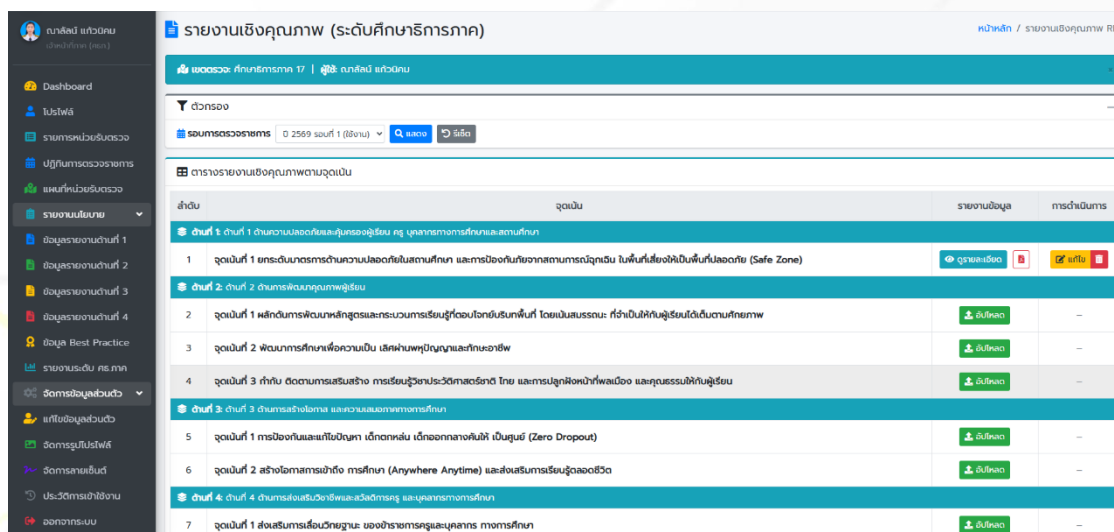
ณภัสนันท์ แก้วนิคม
เจ้าหน้าที่ภาค (คบภ.)

Dashboard
โปรไฟล์
รายการหน่วยรับตรวจ
ปฏิทินการตรวจราชการ
แผนที่หน่วยรับตรวจ
รายงานนโยบาย
ข้อมูลรายงานด้านที่ 1
ข้อมูลรายงานด้านที่ 2
ข้อมูลรายงานด้านที่ 3
ข้อมูลรายงานด้านที่ 4
ข้อมูล Best Practice
รายงานระดับ ศธ.ภาค
จัดการข้อมูลส่วนตัว
แก้ไขข้อมูลส่วนตัว
จัดการรูปโปรไฟล์
จัดการลายเซ็นต์
ประวัติการเข้าใช้งาน
ออกจากระบบ

รายงานเชิงคุณภาพ (ระดับศึกษาธิการภาค)

หน้าหลัก / รายงานเชิงคุณภาพ R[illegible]

เขตตรวจ: ศึกษาธิการภาค 17 | ผู้ใช้: ณภัสนันท์ แก้วนิคม

ตัวกรอง

รอบการตรวจราชการ ปี 2569 รอบที่ 1 (ใช้งาน) แสดง รีเซ็ต

ตารางรายงานเชิงคุณภาพตามจุดเน้น

| ลำดับ | จุดเน้น | รายงานข้อมูล | การดำเนินการ |
|---|---|---|---|
| ด้านที่ 1: ด้านที่ 1 ด้านความปลอดภัยและคุ้มครองผู้เรียน ครู บุคลากรทางการศึกษาและสถานศึกษา | | | |
| 1 | จุดเน้นที่ 1 ยกระดับมาตรการด้านความปลอดภัยในสถานศึกษา และการป้องกันภัยจากสถานการณ์ฉุกเฉิน ในพื้นที่เสี่ยงให้เป็นพื้นที่ปลอดภัย (Safe Zone) | ดูรายละเอียด | แก้ไข |
| ด้านที่ 2: ด้านที่ 2 ด้านการพัฒนาคุณภาพผู้เรียน | | | |
| 2 | จุดเน้นที่ 1 ผลักดันการพัฒนาหลักสูตรและกระบวนการเรียนรู้ที่ตอบโจทย์บริบทพื้นที่ โดยเน้นสมรรถนะ ที่จำเป็นให้กับผู้เรียนได้เต็มตามศักยภาพ | อัปโหลด | – |
| 3 | จุดเน้นที่ 2 พัฒนาการศึกษาเพื่อความเป็น เลิศผ่านพหุปัญญาและทักษะอาชีพ | อัปโหลด | – |
| 4 | จุดเน้นที่ 3 กำกับ ติดตามการเสริมสร้าง การเรียนรู้วิชาประวัติศาสตร์ชาติ ไทย และการปลูกฝังหน้าที่พลเมือง และคุณธรรมให้กับผู้เรียน | อัปโหลด | – |
| ด้านที่ 3: ด้านที่ 3 ด้านการสร้างโอกาส และความเสมอภาคทางการศึกษา | | | |
| 5 | จุดเน้นที่ 1 การป้องกันและแก้ไขปัญหา เด็กตกหล่น เด็กออกกลางคันให้ เป็นศูนย์ (Zero Dropout) | อัปโหลด | – |
| 6 | จุดเน้นที่ 2 สร้างโอกาสการเข้าถึง การศึกษา (Anywhere Anytime) และส่งเสริมการเรียนรู้ตลอดชีวิต | อัปโหลด | – |
| ด้านที่ 4: ด้านที่ 4 ด้านการส่งเสริมวิชาชีพและสวัสดิการครู และบุคลากรทางการศึกษา | | | |
| 7 | จุดเน้นที่ 1 ส่งเสริมการเลื่อนวิทยฐานะ ของข้าราชการครูและบุคลากร ทางการศึกษา | อัปโหลด | – |